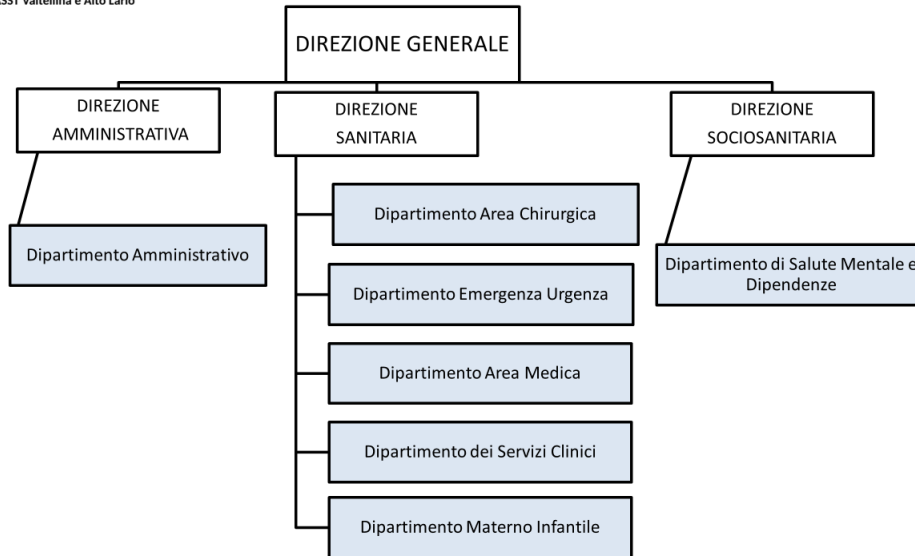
ASST Valtellina e Alto Lario

DIREZIONE GENERALE

DIREZIONE AMMINISTRATIVA

DIREZIONE SANITARIA

DIREZIONE SOCIOSANITARIA

Dipartimento Amministrativo

Dipartimento Area Chirurgica

Dipartimento Emergenza Urgenza

Dipartimento Area Medica

Dipartimento dei Servizi Clinici

Dipartimento Materno Infantile

Dipartimento di Salute Mentale e Dipendenze